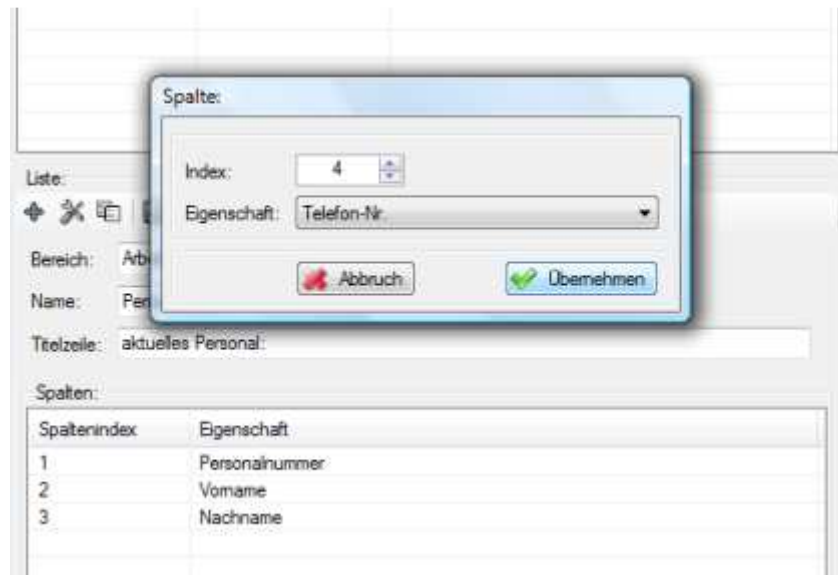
Spalte:

Index: 4

Eigenschaft: Telefon-Nr.

Abbruch

Übernehmen

Liste:

Bereich: Arb

Name: Per

Titelzeile: aktuelles Personal:

Spalten:

| Spaltenindex | Eigenschaft |
|---|---|
| 1 | Personalnummer |
| 2 | Vorname |
| 3 | Nachname |